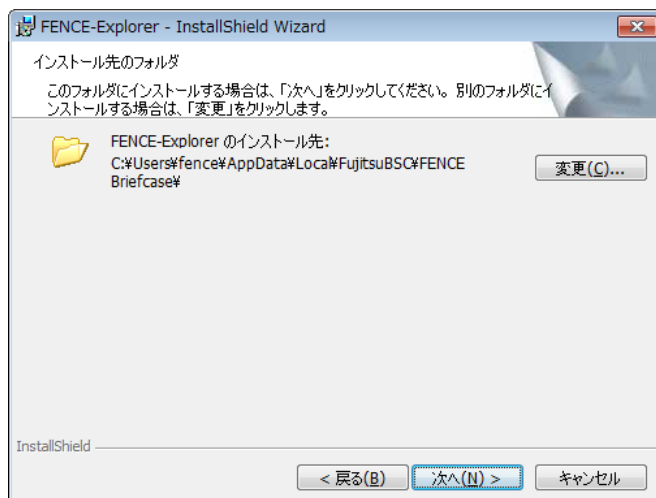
FENCE-Explorer - InstallShield Wizard

インストール先のフォルダ

このフォルダにインストールする場合は、「次へ」をクリックしてください。別のフォルダにインストールする場合は、「変更」をクリックします。

FENCE-Explorer のインストール先:
C:¥Users¥fence¥AppData¥Local¥FujitsuBSC¥FENCE Briefcase¥

変更(C)...

InstallShield

< 戻る(B)

次へ(N) >

キャンセル